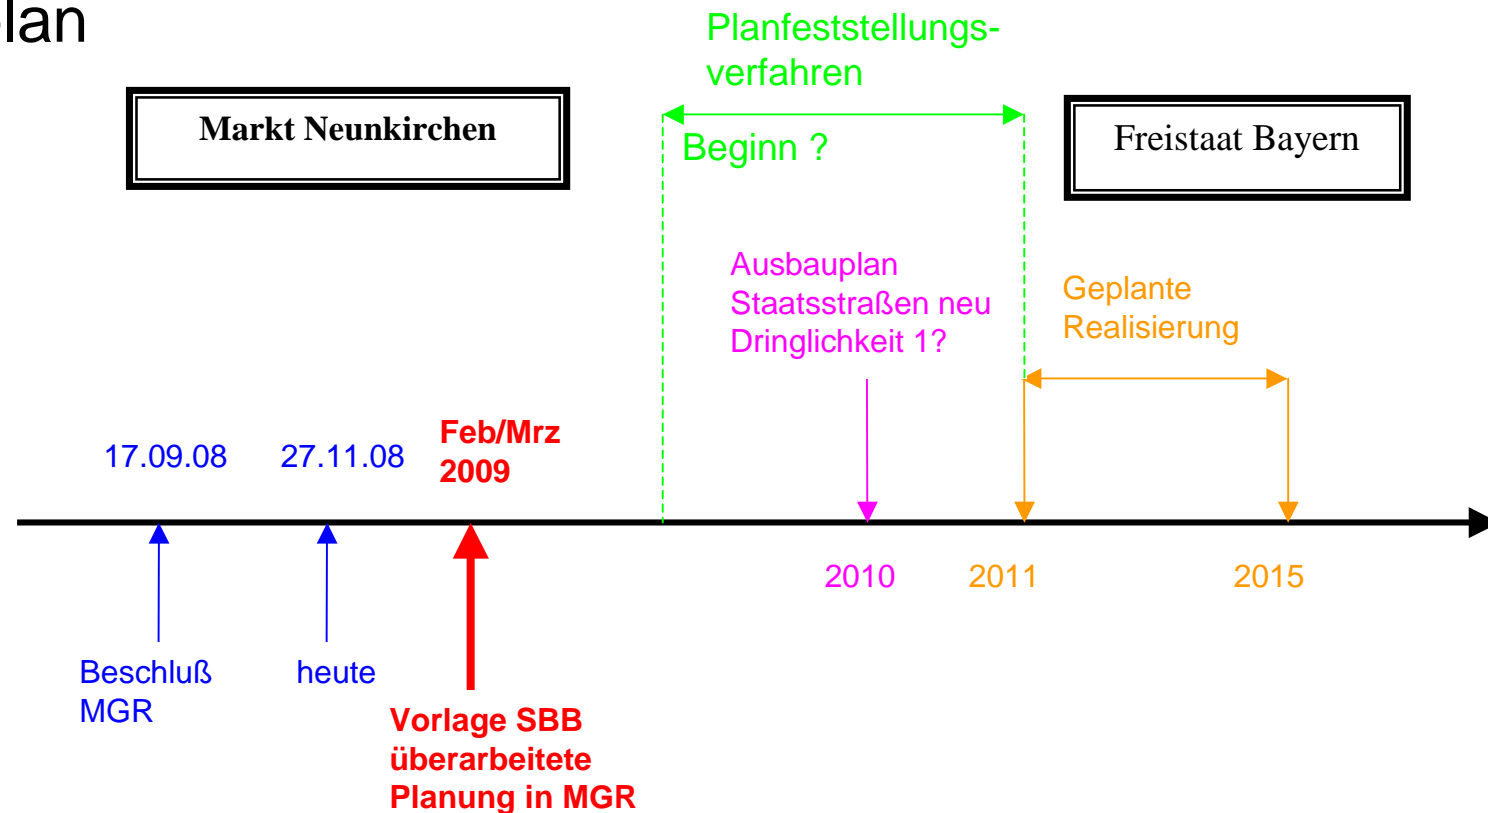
lan

Planfeststellungsverfahren

Markt Neunkirchen

Beginn ?

Freistaat Bayern

Ausbauplan
Staatsstraßen neu
Dringlichkeit 1?

Geplante
Realisierung

17.09.08

27.11.08

Feb/Mrz
2009

2010

2011

2015

Beschluß
MGR

heute

Vorlage SBB
überarbeitete
Planung in MGR